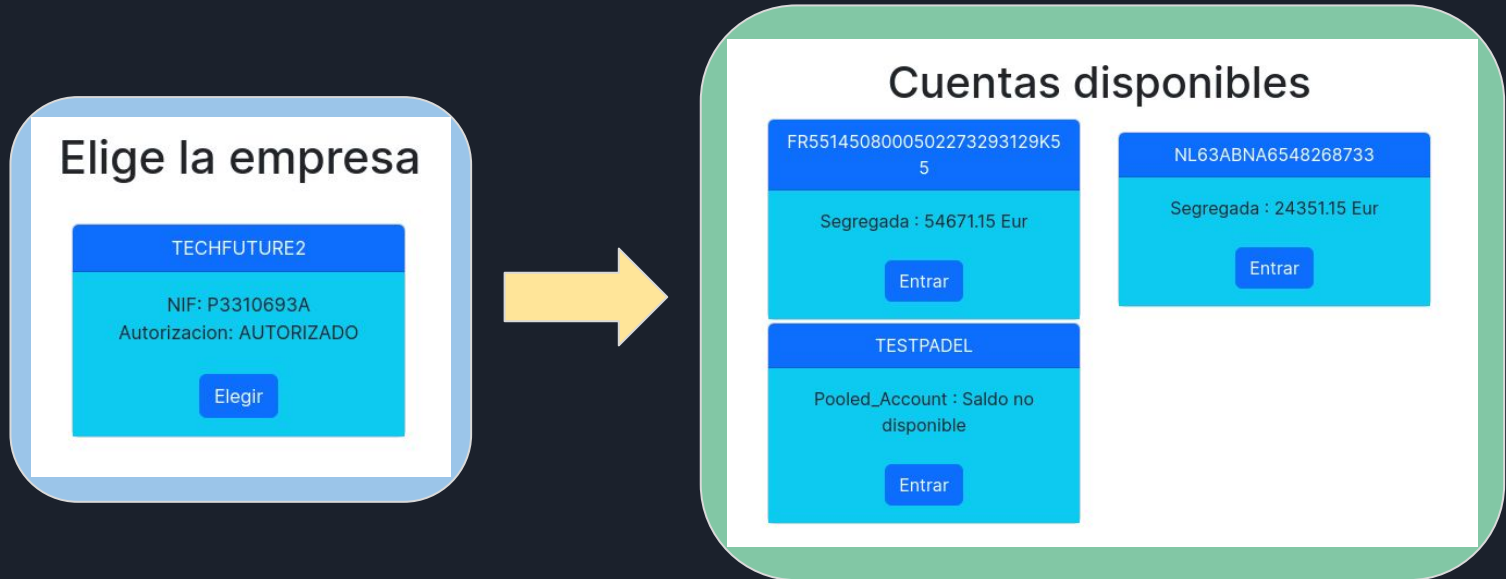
Elige la empresa

TECHFUTURE2

NIF: P3310693A
Autorizacion: AUTORIZADO

Elegir

Cuentas disponibles

FR5514508000502273293129K55

Segregada : 54671.15 Eur

Entrar

NL63ABNA6548268733

Segregada : 24351.15 Eur

Entrar

TESTPADEL

Pooled_Account : Saldo no disponible

Entrar